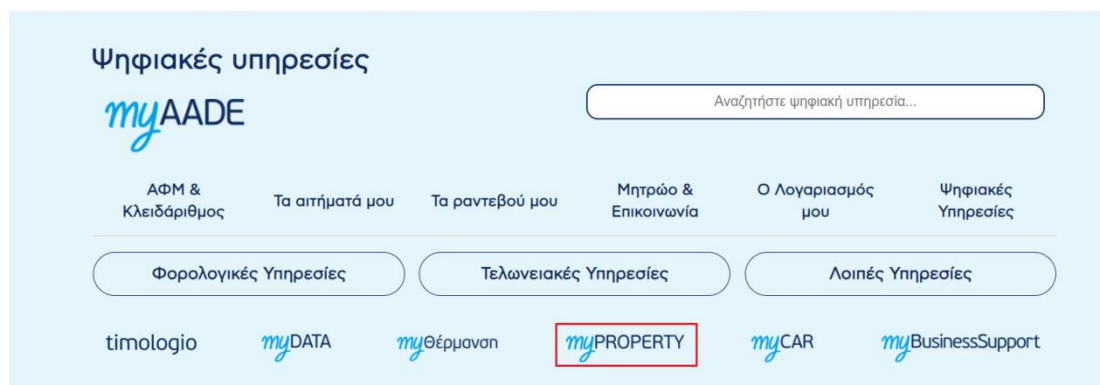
Ψηφιακές υπηρεσίες

myAADE

Αναζητήστε ψηφιακή υπηρεσία...

ΑΦΜ & Κλειδάριθμος

Τα αιτήματά μου

Τα ραντεβού μου

Μητρώο & Επικοινωνία

Ο Λογαριασμός μου

Ψηφιακές Υπηρεσίες

Φορολογικές Υπηρεσίες

Τελωνειακές Υπηρεσίες

Λοιπές Υπηρεσίες

timologio

myDATA

myΘέρμανση

myPROPERTY

myCAR

myBusinessSupport